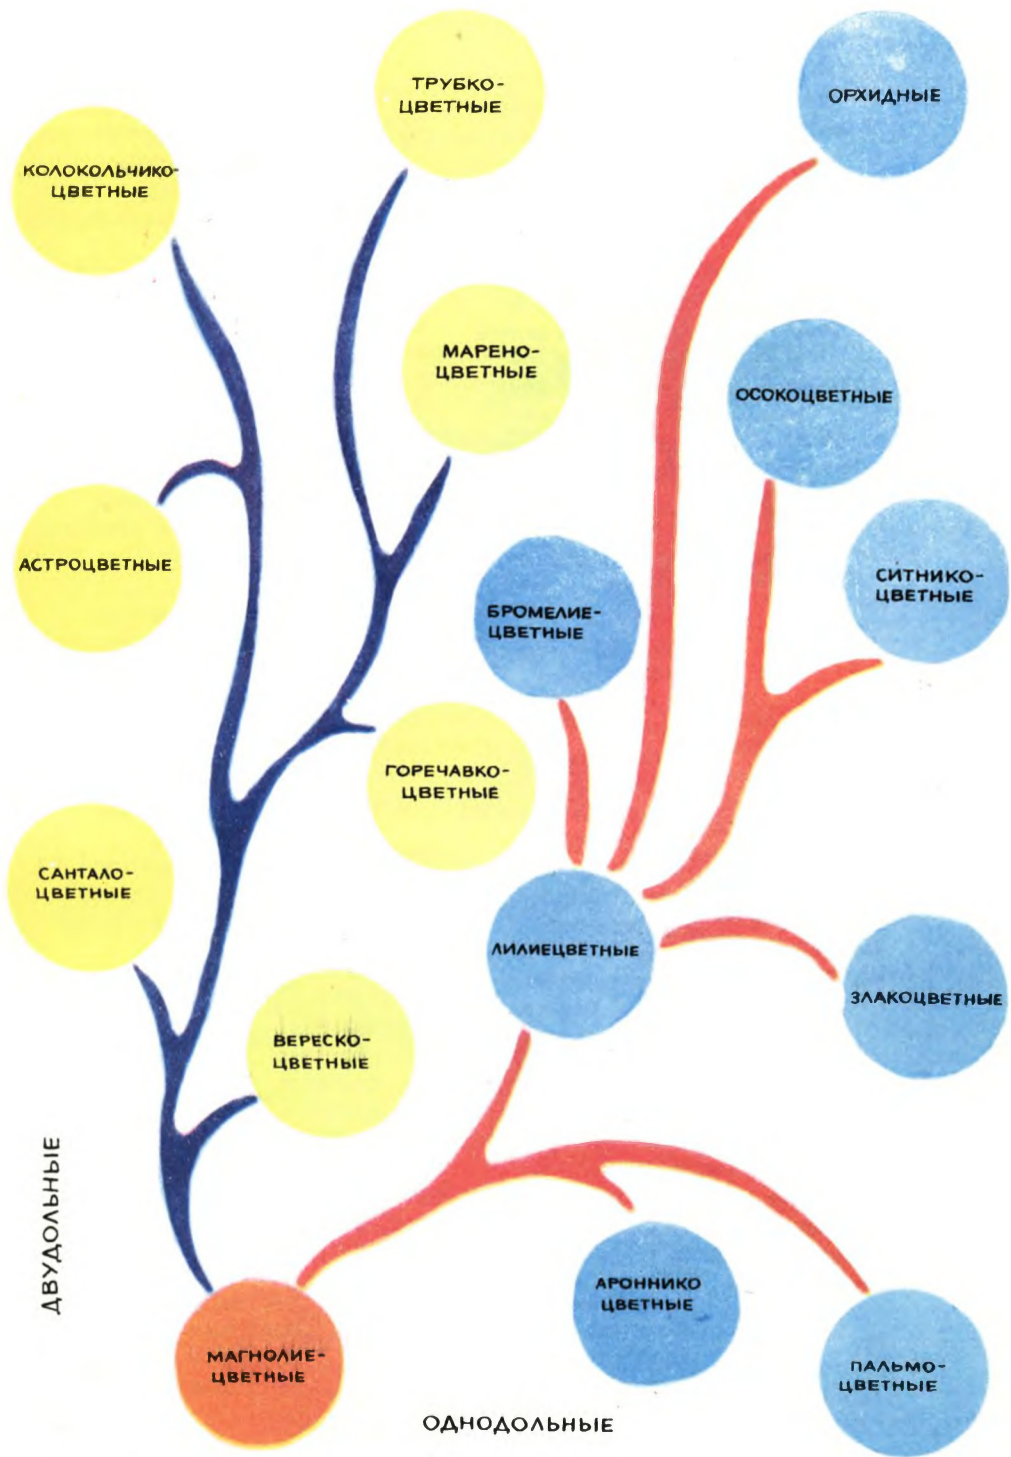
ТРУБКОЦВЕТНЫЕ

ОРХИДНЫЕ

КОЛОКОЛЬЧИКОЦВЕТНЫЕ

МАРЕНОЦВЕТНЫЕ

ОСОКОЦВЕТНЫЕ

АСТРОЦВЕТНЫЕ

СИТНИКОЦВЕТНЫЕ

БРОМЕЛИЕЦВЕТНЫЕ

ГОРЕЧАВКОЦВЕТНЫЕ

САНТАЛОЦВЕТНЫЕ

ЛИЛИЕЦВЕТНЫЕ

ЗЛАКОЦВЕТНЫЕ

ВЕРЕСКОЦВЕТНЫЕ

ДВУДОЛЬНЫЕ

АРОННИКО ЦВЕТНЫЕ

МАГНОЛИЕЦВЕТНЫЕ

ПАЛЬМОЦВЕТНЫЕ

ОДНОДОЛЬНЫЕ